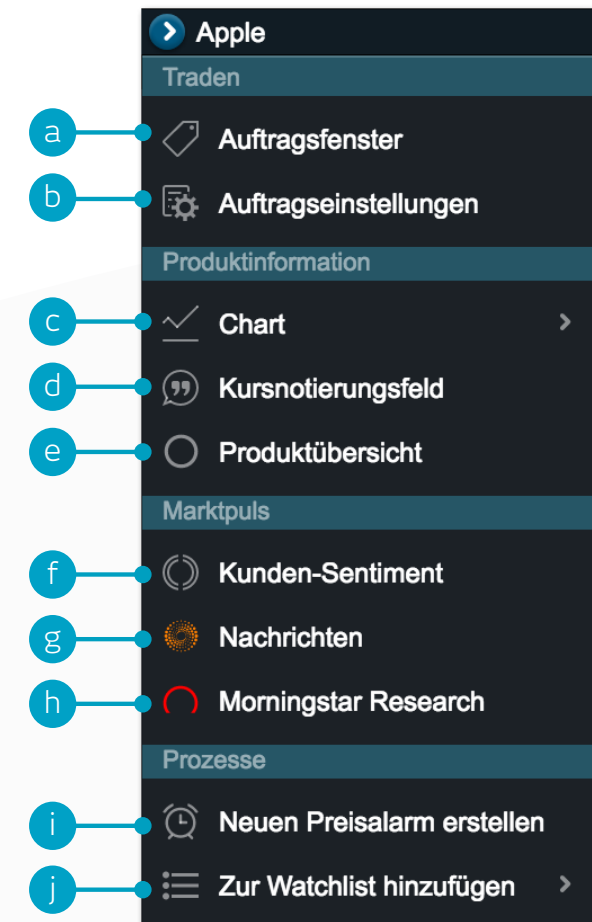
Apple

Traden

a Auftragsfenster

b Auftragseinstellungen

Produktinformation

c Chart

d Kursnotierungsfeld

e Produktübersicht

Marktpuls

f Kunden-Sentiment

g Nachrichten

h Morningstar Research

Prozesse

i Neuen Preisalarm erstellen

j Zur Watchlist hinzufügen